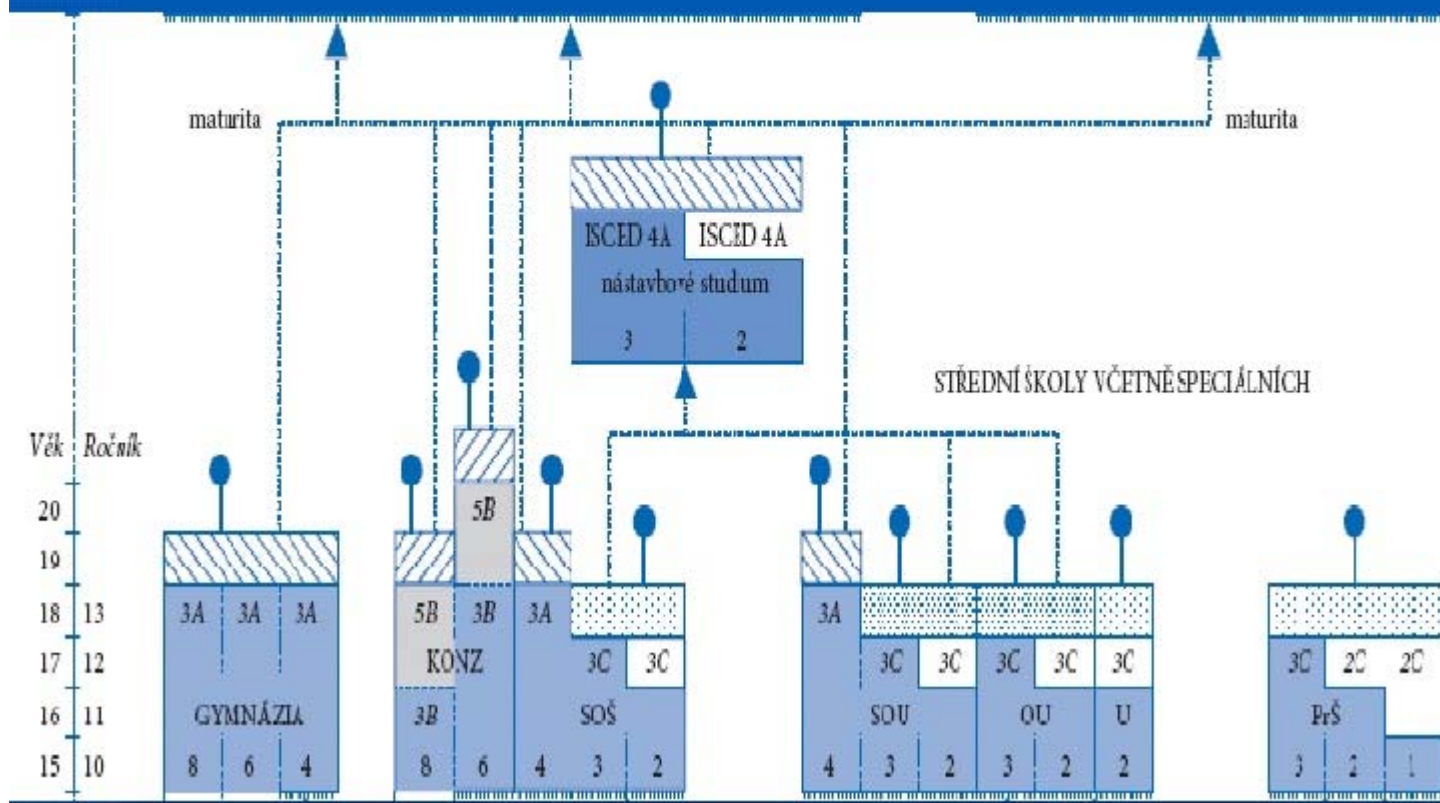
maturita

maturita

ISCED 4A ISCED 4A

nástavbové studium

3 2

STŘEDNÍ ŠKOLY VČETNĚ SPECIÁLNÍCH

Věk Ročník

20

19

18 13

17 12

16 11

15 10

5B

3A 3A 3A

GYMNÁZIA

8 6 4

5B 3B

KONZ

3B

8 6

3A

3C 3C

SOŠ

4 3 2

3A

3C 3C 3C 3C 3C

SOU OU U

4 3 2 3 2 2

3C 2C 2C

PrŠ

3 2 1